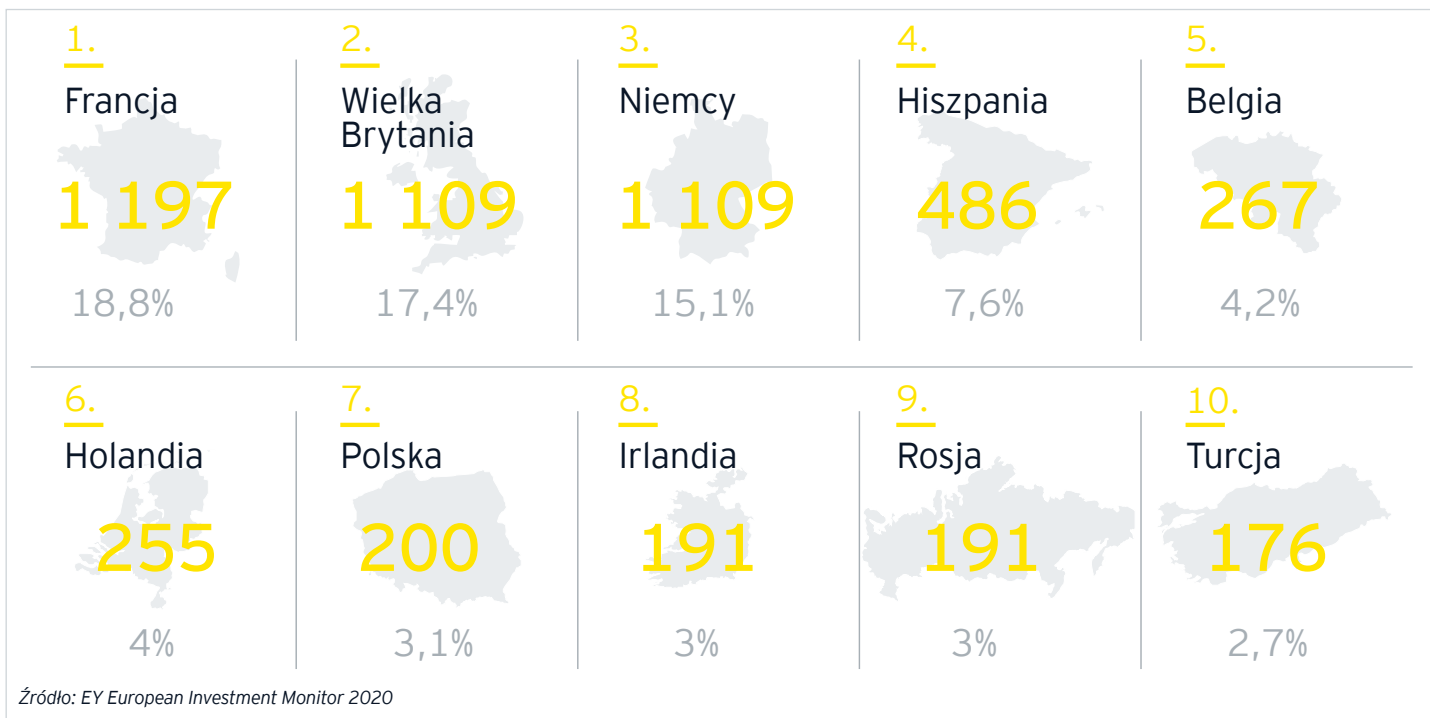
1.
Francja
1 197
18,8%

2.
Wielka Brytania
1 109
17,4%

3.
Niemcy
1 109
15,1%

4.
Hiszpania
486
7,6%

5.
Belgia
267
4,2%

6.
Holandia
255
4%

7.
Polska
200
3,1%

8.
Irlandia
191
3%

9.
Rosja
191
3%

10.
Turcja
176
2,7%

Źródło: EY European Investment Monitor 2020